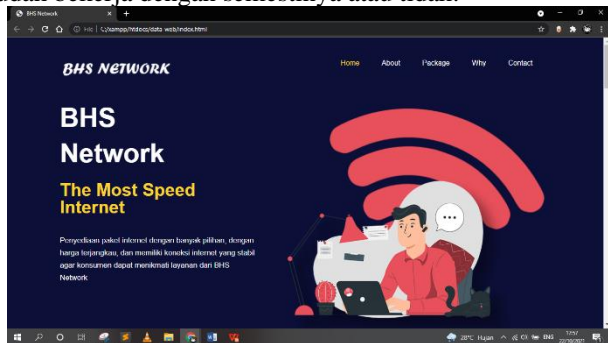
BHS Network
File | C:/xampp/htdocs/data web/index.html

BHS NETWORK

Home About Package Why Contact

BHS Network

The Most Speed Internet

Penyediaan paket internet dengan banyak pilihan, dengan harga terjangkau, dan memiliki koneksi internet yang stabil agar konsumen dapat menikmati layanan dari BHS Network

28°C Hujan ENG 7:57 22/10/2021